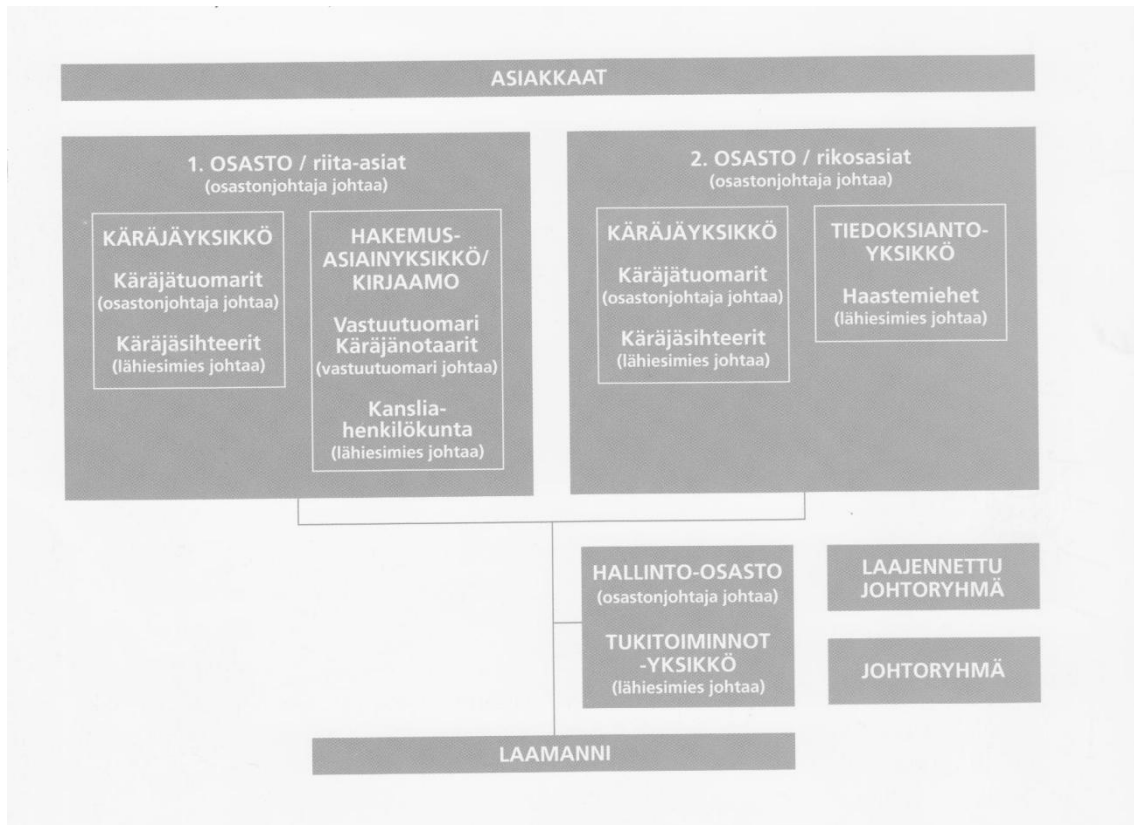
ASIAKKAAT

1. OSASTO / riita-asiat
(osastonjohtaja johtaa)

KÄRÄJÄYKSIKKÖ

Käräjätuomarit
(osastonjohtaja johtaa)

Käräjäsihteerit
(lähiesimies johtaa)

HAKEMUSASIAINYKSIKKÖ/ KIRJAAMO

Vastuutuomari
Käräjänotaarit
(vastuutuomari johtaa)

Kansliahenkilökunta
(lähiesimies johtaa)

2. OSASTO / rikosasiat
(osastonjohtaja johtaa)

KÄRÄJÄYKSIKKÖ

Käräjätuomarit
(osastonjohtaja johtaa)

Käräjäsihteerit
(lähiesimies johtaa)

TIEDOKSIANTOYKSIKKÖ

Haastemiehet
(lähiesimies johtaa)

HALLINTO-OSASTO
(osastonjohtaja johtaa)

TUKITOIMINNOT -YKSIKKÖ
(lähiesimies johtaa)

LAAJENNETTU JOHTORYHMÄ

JOHTORYHMÄ

LAAMANNI